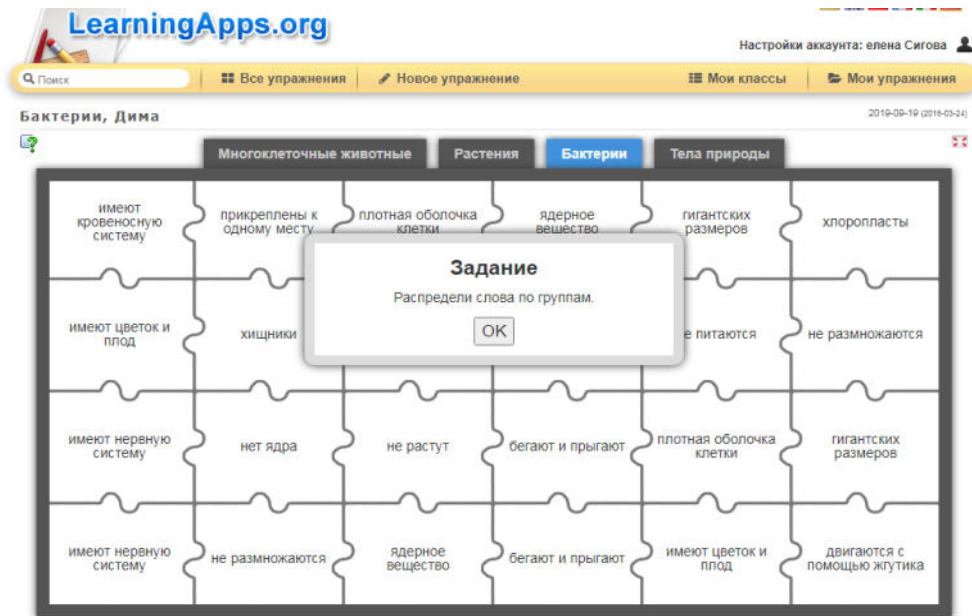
LearningApps.org

Настройки аккаунта: елена Сигова

Поиск | Все упражнения | Новое упражнение | Мои классы | Мои упражнения

Бактерии, Дима

2019-09-19 (2016-03-24)

Многоклеточные животные | Растения | Бактерии | Тела природы

| имеют кровеносную систему | прикреплены к одному месту | плотная оболочка клетки | ядерное вещество | гигантских размеров | хлоропласты |
|---|---|---|---|---|---|
| имеют цветок и плод | хищники | | | е питаются | не размножаются |
| имеют нервную систему | нет ядра | не растут | бегают и прыгают | плотная оболочка клетки | гигантских размеров |
| имеют нервную систему | не размножаются | ядерное вещество | бегают и прыгают | имеют цветок и плод | двигаются с помощью жгутика |

Задание

Распредели слова по группам.

OK